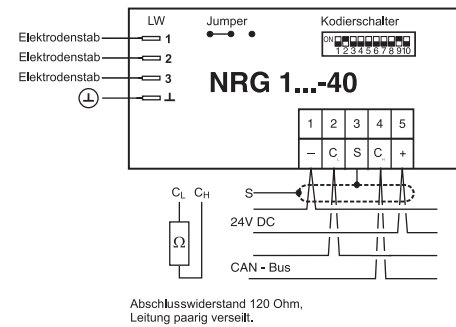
LW
Jumper
Kodierschalter
ON
1 2 3 4 5 6 7 8 9 10
Elektrodenstab 1
Elektrodenstab 2
Elektrodenstab 3
⊥ ⊥
NRG 1...-40

| 1 | 2 | 3 | 4 | 5 |
|---|---|---|---|---|
| – | $C_L$ | S | $C_H$ | + |

$C_L$ $C_H$
Ω
S
24V DC
CAN - Bus

Abschlusswiderstand 120 Ohm,
Leitung paarig verseilt.